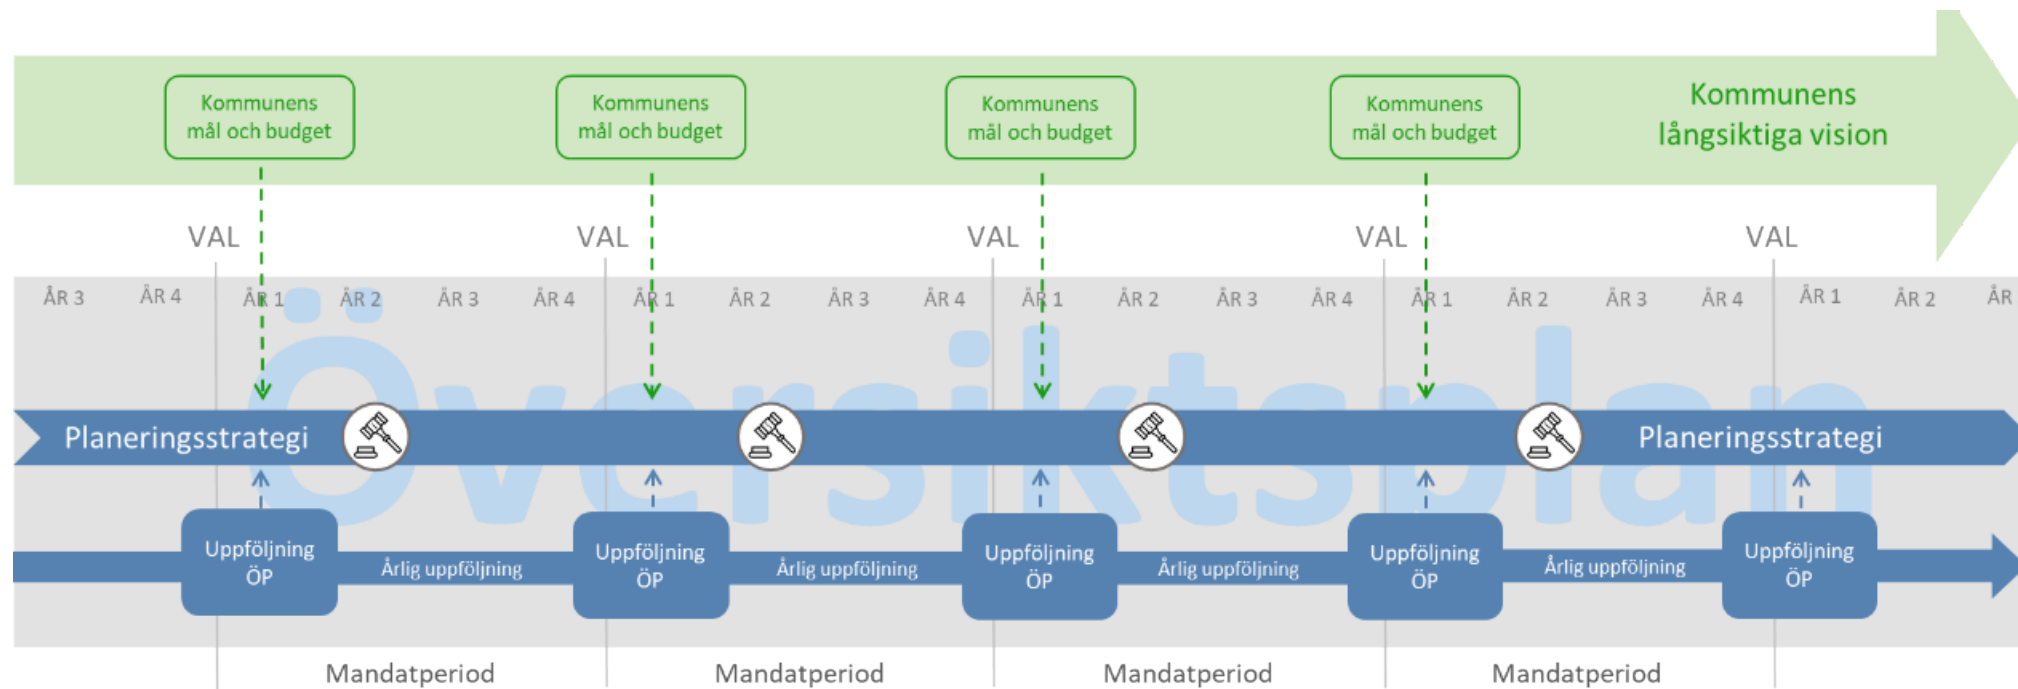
Kommunens mål och budget

Kommunens mål och budget

Kommunens mål och budget

Kommunens mål och budget

Kommunens långsiktiga vision

VAL VAL VAL VAL VAL

ÅR 3 ÅR 4 ÅR 1 ÅR 2 ÅR 3 ÅR 4 ÅR 1 ÅR 2 ÅR 3 ÅR 4 ÅR 1 ÅR 2 ÅR 3 ÅR 4 ÅR 1 ÅR 2 ÅR 3 ÅR 4 ÅR 1 ÅR 2 ÅR

Översiktsplan

Planeringsstrategi

Planeringsstrategi

Uppföljning ÖP

Årlig uppföljning

Uppföljning ÖP

Årlig uppföljning

Uppföljning ÖP

Årlig uppföljning

Uppföljning ÖP

Årlig uppföljning

Uppföljning ÖP

Mandatperiod Mandatperiod Mandatperiod Mandatperiod